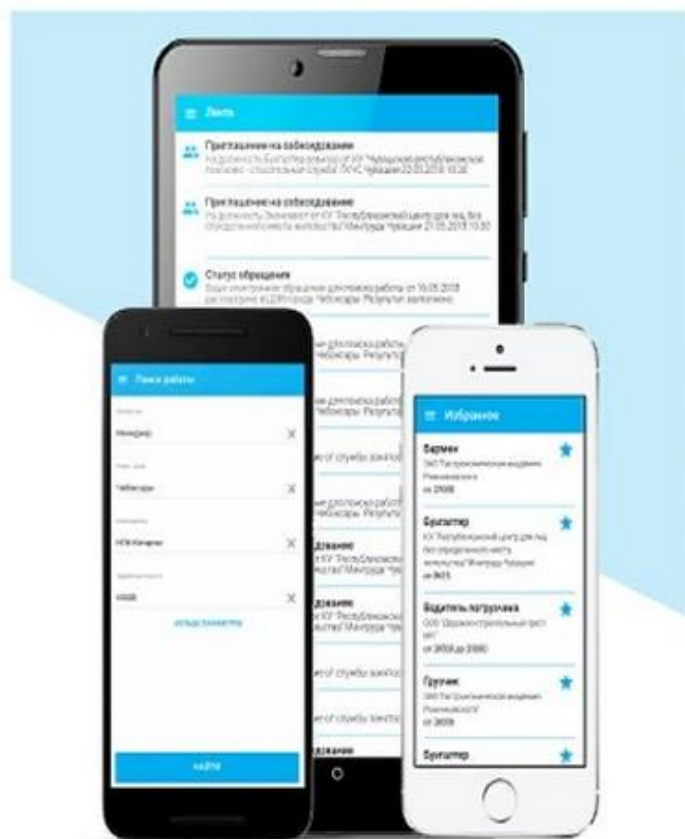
Лента

Приглашение на собеседование
На должность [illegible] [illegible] 23.05.2018 10:30

Приглашение на собеседование
На должность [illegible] 21.05.2018 10:30

Статус обращения
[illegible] Чебоксары. Результат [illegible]

Поиск работы

Менеджер

Чебоксары

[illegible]

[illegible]

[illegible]

НАЙТИ

Избранное

Бармен
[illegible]
от 21000

Бухгалтер
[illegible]
от 9615

Водитель погрузчика
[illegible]
от 26000 до 33000

Грузчик
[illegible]
от 20000

Бухгалтер